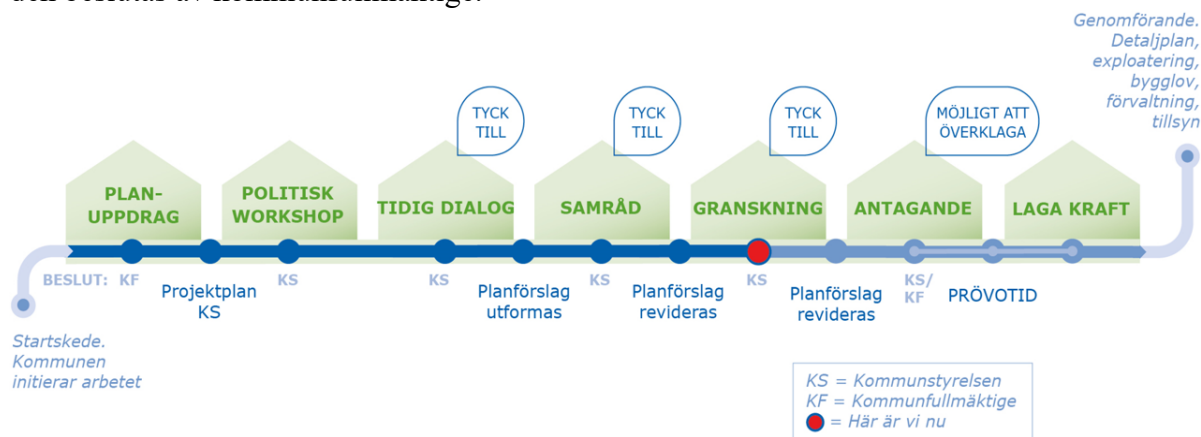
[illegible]

Genomförande. Detaljplan, exploatering, bygglov, förvaltning, tillsyn

TYCK TILL

TYCK TILL

TYCK TILL

MÖJLIGT ATT ÖVERKLAGA

PLAN-UPPDRAG

POLITISK WORKSHOP

TIDIG DIALOG

SAMRÅD

GRANSKNING

ANTAGANDE

LAGA KRAFT

BESLUT: KF

Projektplan KS

KS

KS

Planförslag utformas

KS

Planförslag revideras

KS

Planförslag revideras

KS/KF

PRÖVOTID

Startskede. Kommunen initierar arbetet

KS = Kommunstyrelsen
KF = Kommunfullmäktige
= Här är vi nu